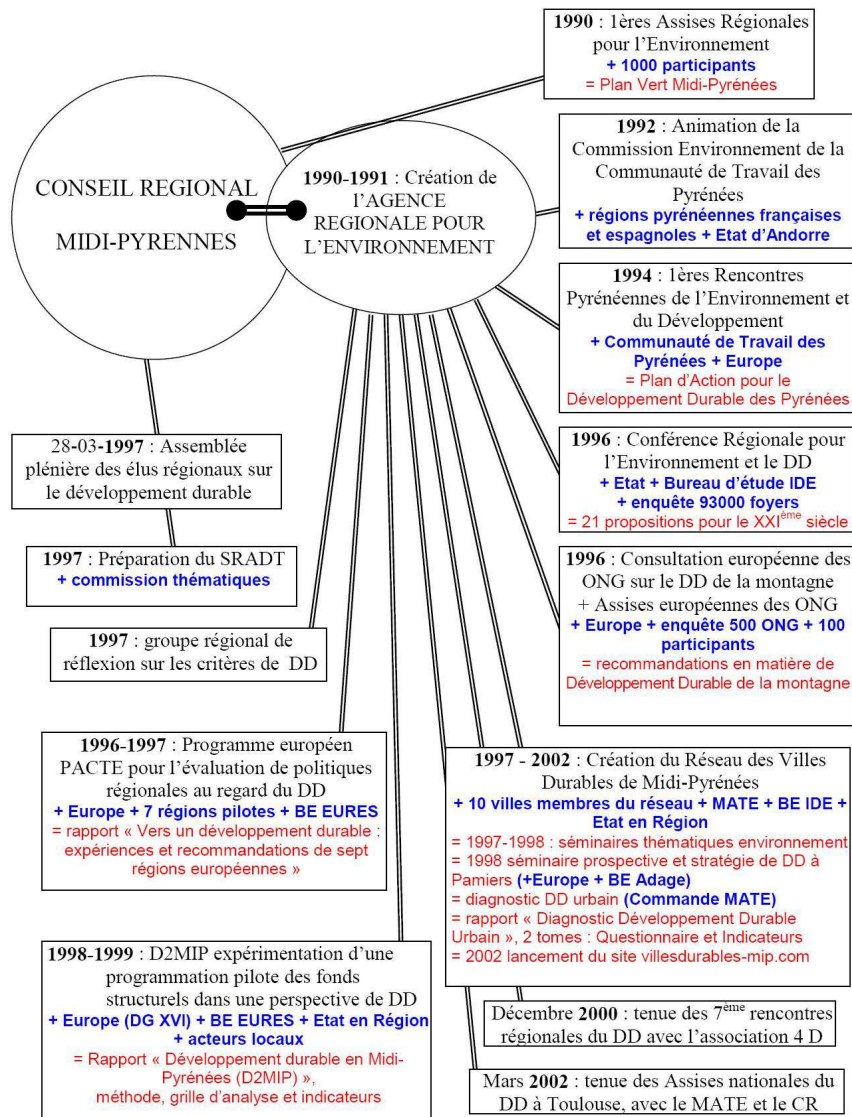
1990 : 1ères Assises Régionales pour l'Environnement
+ 1000 participants
= Plan Vert Midi-Pyrénées

CONSEIL REGIONAL MIDI-PYRENNES

1990-1991 : Création de l'AGENCE REGIONALE POUR L'ENVIRONNEMENT

1992 : Animation de la Commission Environnement de la Communauté de Travail des Pyrénées
+ régions pyrénéennes françaises et espagnoles + Etat d'Andorre

1994 : 1ères Rencontres Pyrénéennes de l'Environnement et du Développement
+ Communauté de Travail des Pyrénées + Europe
= Plan d'Action pour le Développement Durable des Pyrénées

1996 : Conférence Régionale pour l'Environnement et le DD
+ Etat + Bureau d'étude IDE
+ enquête 93000 foyers
= 21 propositions pour le XXI$^{ème}$ siècle

1996 : Consultation européenne des ONG sur le DD de la montagne
+ Assises européennes des ONG
+ Europe + enquête 500 ONG + 100 participants
= recommandations en matière de Développement Durable de la montagne

28-03-1997 : Assemblée plénière des élus régionaux sur le développement durable

1997 : Préparation du SRADT
+ commission thématiques

1997 : groupe régional de réflexion sur les critères de DD

1996-1997 : Programme européen PACTE pour l'évaluation de politiques régionales au regard du DD
+ Europe + 7 régions pilotes + BE EURES
= rapport « Vers un développement durable : expériences et recommandations de sept régions européennes »

1997 - 2002 : Création du Réseau des Villes Durables de Midi-Pyrénées
+ 10 villes membres du réseau + MATE + BE IDE + Etat en Région
= 1997-1998 : séminaires thématiques environnement
= 1998 séminaire prospective et stratégie de DD à Pamiers (+Europe + BE Adage)
= diagnostic DD urbain (Commande MATE)
= rapport « Diagnostic Développement Durable Urbain », 2 tomes : Questionnaire et Indicateurs
= 2002 lancement du site villesdurables-mip.com

1998-1999 : D2MIP expérimentation d'une programmation pilote des fonds structurels dans une perspective de DD
+ Europe (DG XVI) + BE EURES + Etat en Région + acteurs locaux
= Rapport « Développement durable en Midi-Pyrénées (D2MIP) », méthode, grille d'analyse et indicateurs

Décembre 2000 : tenue des 7$^{ème}$ rencontres régionales du DD avec l'association 4 D

Mars 2002 : tenue des Assises nationales du DD à Toulouse, avec le MATE et le CR